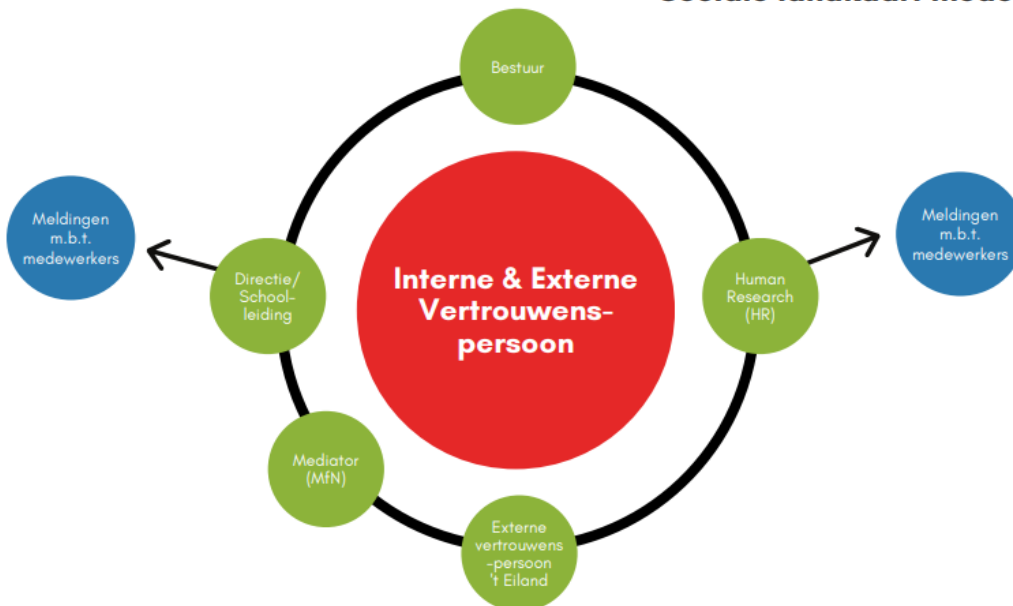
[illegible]

Bestuur

Meldingen m.b.t. medewerkers

Directie/ School-leiding

Interne & Externe Vertrouwens-persoon

Human Research (HR)

Meldingen m.b.t. medewerkers

Mediator (MfN)

Externe vertrouwens-persoon 't Eiland